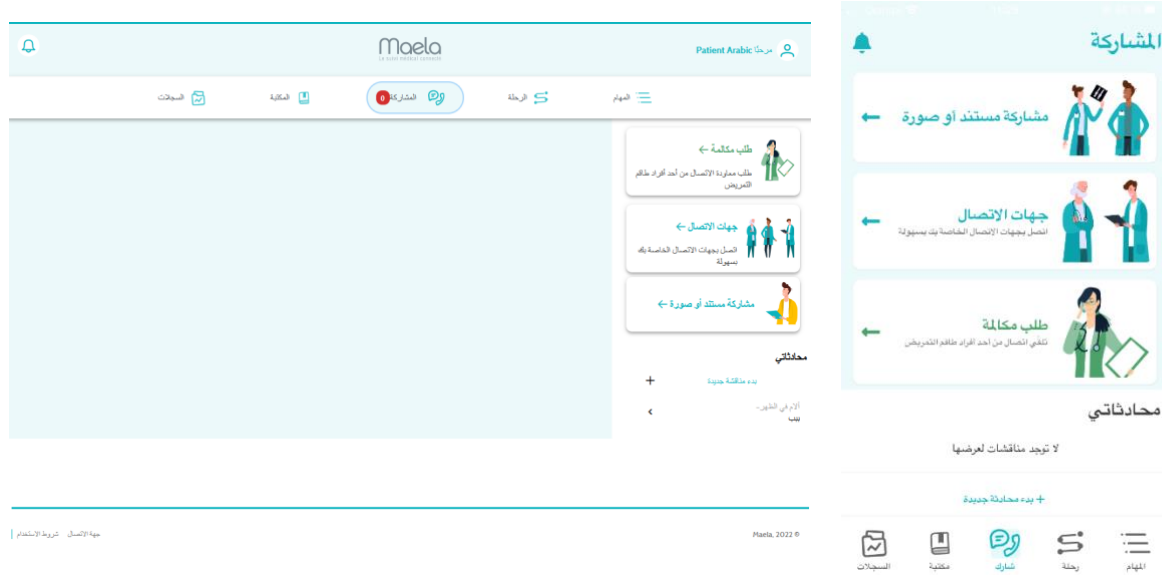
Maela
Le suivi médical connecté

مرحبًا Patient Arabic

المهام
الرحلة
المشاركة 0
المكتبة
السجلات

طلب مكالمة ←
طلب معاودة الاتصال من أحد أفراد طاقم التمريض

جهات الاتصال ←
اتصل بجهات الاتصال الخاصة بك بسهولة

مشاركة مستند أو صورة ←

محادثاتي
بدء مناقشة جديدة +
الألم في الظهر...
ببب

جهة الاتصال   شروط الاستخدام

Maela, 2022 ©

المشاركة

مشاركة مستند أو صورة ←

جهات الاتصال ←
اتصل بجهات الاتصال الخاصة بك بسهولة

طلب مكالمة ←
تلقي اتصال من أحد أفراد طاقم التمريض

محادثاتي
لا توجد مناقشات لعرضها
+ بدء محادثة جديدة

المهام
رحلة
شارك
مكتبة
السجلات